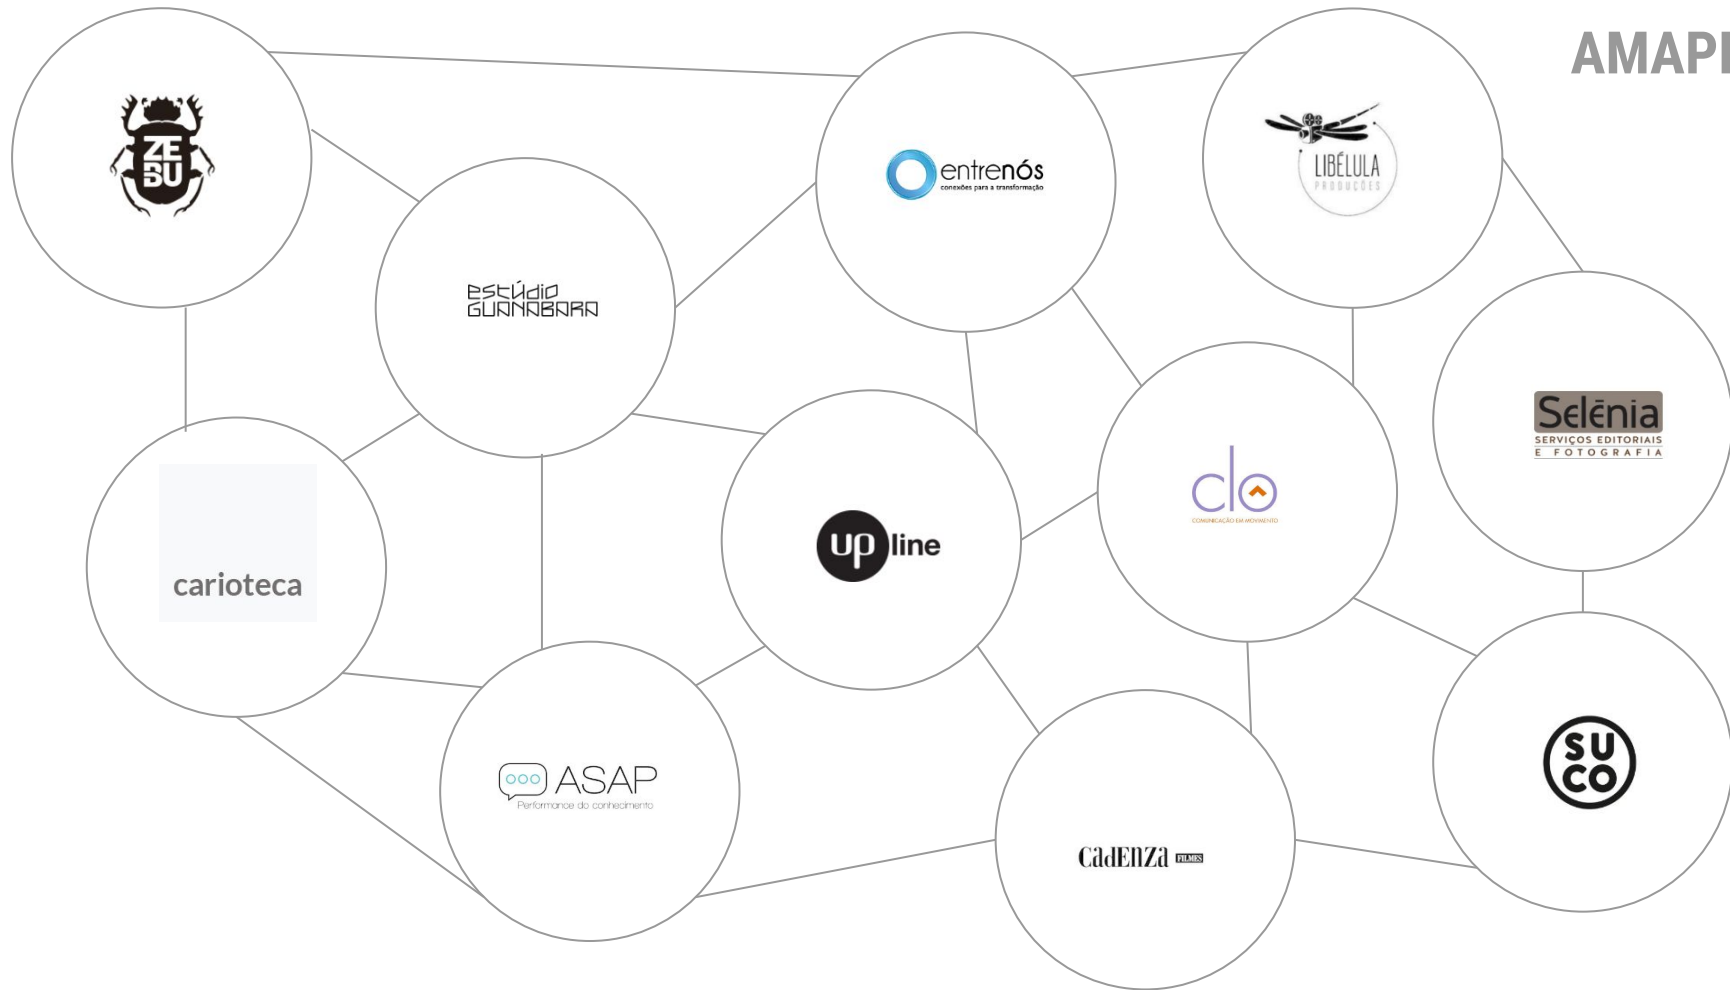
AMAP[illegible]

ZE BU

entrenós
conexões para a transformação

LIBÉLULA
PRODUÇÕES

estúdio GUANABARA

Selênia
SERVIÇOS EDITORIAIS
E FOTOGRAFIA

carioteca

up line

clo
COMUNICAÇÃO EM MOVIMENTO

SU CO

ASAP
Performance do conhecimento

CadEnza FILMES